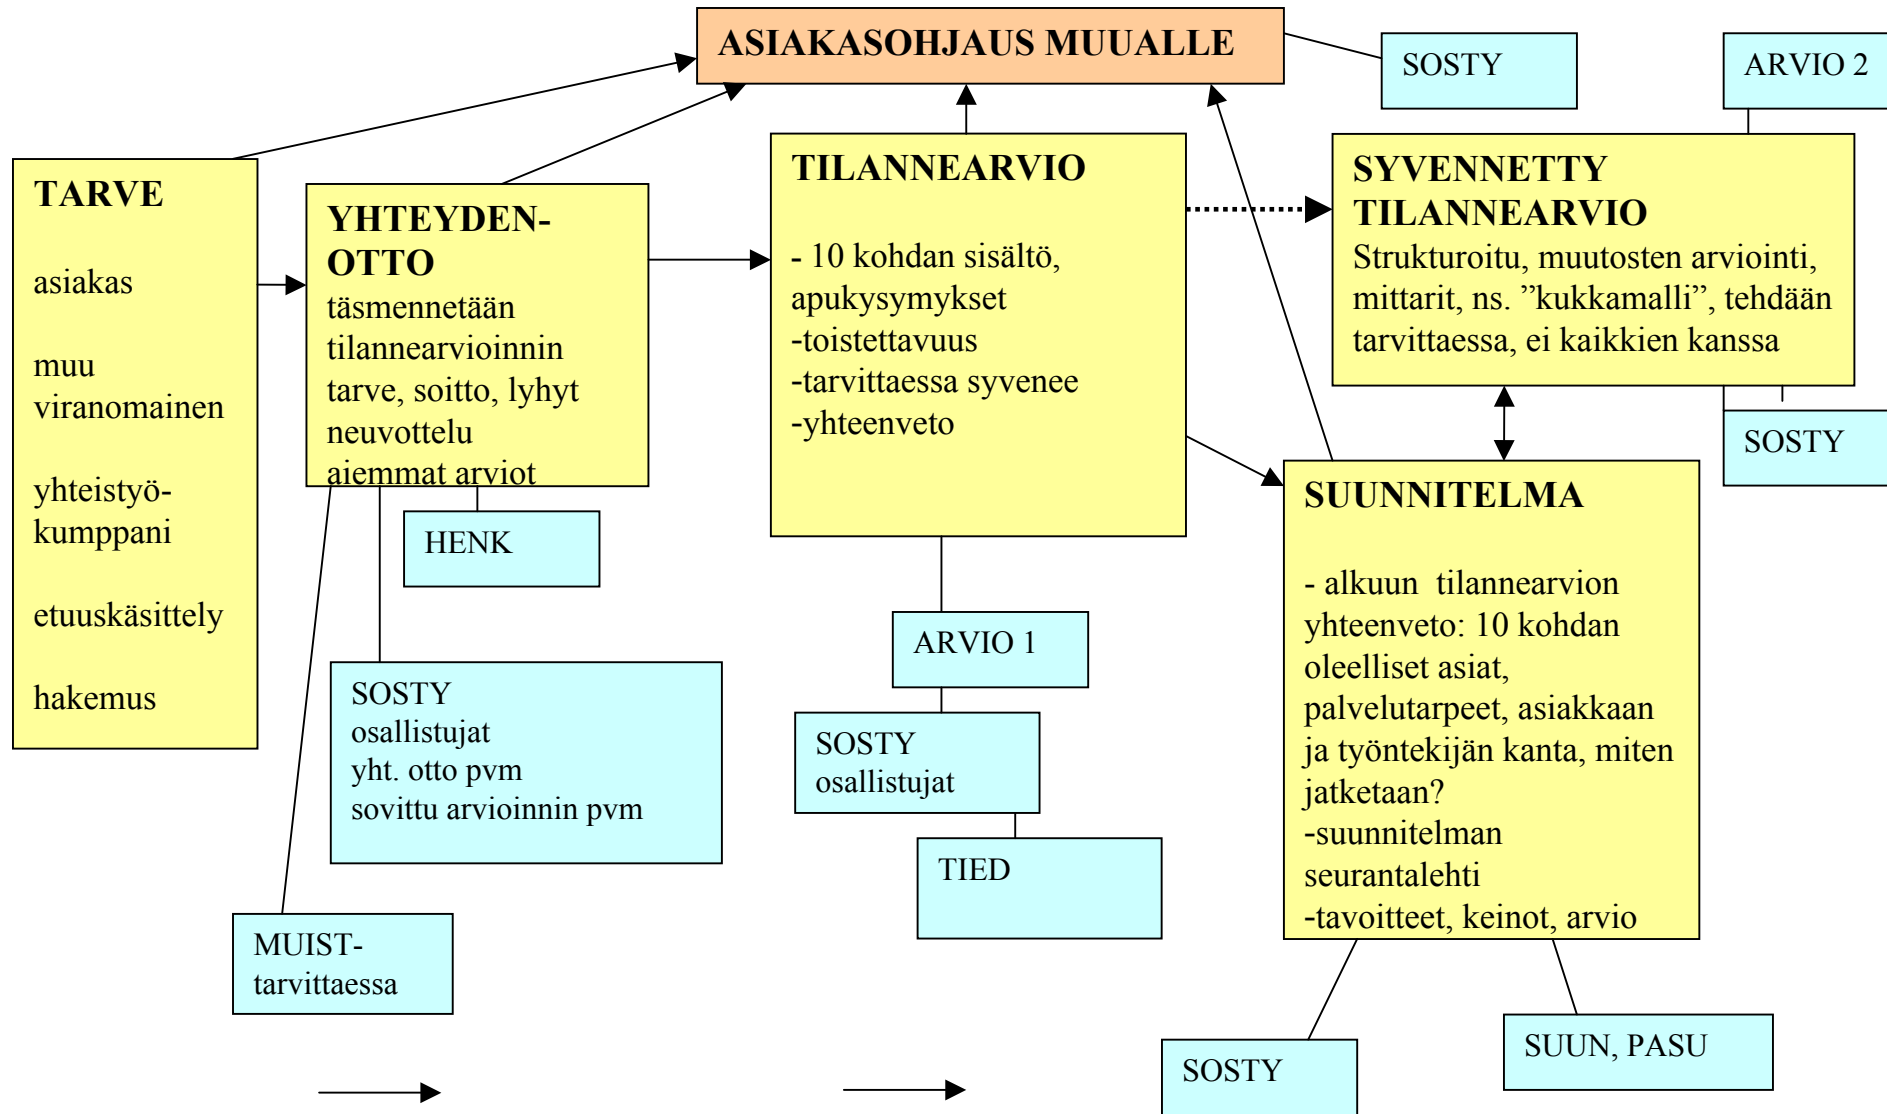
ASIAKASOHJAUS MUUALLE

SOSTY

ARVIO 2

TARVE

asiakas

muu viranomainen

yhteistyökumppani

etuuskäsittely

hakemus

YHTEYDENOTTO
täsmennetään tilannearvioinnin tarve, soitto, lyhyt neuvottelu aiemmat arviot

HENK

SOSTY
osallistujat
yht. otto pvm
sovittu arvioinnin pvm

MUIST-
tarvittaessa

TILANNEARVIO

- 10 kohdan sisältö, apukysymykset
-toistettavuus
-tarvittaessa syvenee
-yhteenveto

ARVIO 1

SOSTY
osallistujat

TIED

SYVENNETTY TILANNEARVIO
Strukturoitu, muutosten arviointi, mittarit, ns. ”kukkamalli”, tehdään tarvittaessa, ei kaikkien kanssa

SOSTY

SUUNNITELMA

- alkuun tilannearvion yhteenveto: 10 kohdan oleelliset asiat, palvelutarpeet, asiakkaan ja työntekijän kanta, miten jatketaan?
-suunnitelman seurantalehti
-tavoitteet, keinot, arvio

SOSTY

SUUN, PASU